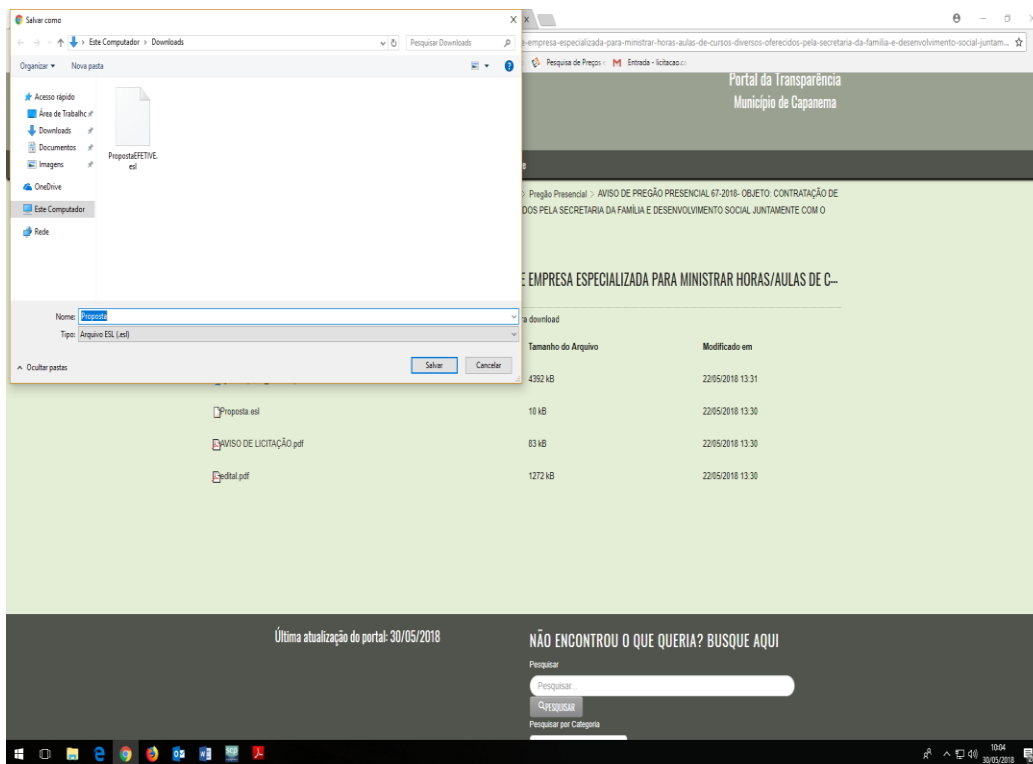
Salvar como

← → ↑ › Este Computador › Downloads

Pesquisar Downloads

Organizar ▾ Nova pasta

Acesso rápido
Área de Trabalho
Downloads
Documentos
Imagens
OneDrive
Este Computador
Rede

PropostaEFETIVE.esl

Nome: Proposta
Tipo: Arquivo ESL (.esl)

Ocultar pastas

Salvar Cancelar

e-empresa-especializada-para-ministrar-horas-aulas-de-cursos-diversos-oferecidos-pela-secretaria-da-familia-e-desenvolvimento-social-juntam...

Pesquisa de Preços  M Entrada - licitacao

Portal da Transparência
Município de Capanema

> Pregão Presencial > AVISO DE PREGÃO PRESENCIAL 67-2018- OBJETO: CONTRATAÇÃO DE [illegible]DOS PELA SECRETARIA DA FAMÍLIA E DESENVOLVIMENTO SOCIAL JUNTAMENTE COM O

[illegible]E EMPRESA ESPECIALIZADA PARA MINISTRAR HORAS/AULAS DE C...

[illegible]a download

| | Tamanho do Arquivo | Modificado em |
|---|---|---|
| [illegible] | 4392 kB | 22/05/2018 13:31 |
| Proposta.esl | 10 kB | 22/05/2018 13:30 |
| AVISO DE LICITAÇÃO.pdf | 83 kB | 22/05/2018 13:30 |
| edital.pdf | 1272 kB | 22/05/2018 13:30 |

Última atualização do portal: 30/05/2018

NÃO ENCONTROU O QUE QUERIA? BUSQUE AQUI

Pesquisar
Pesquisar...
PESQUISAR
Pesquisar por Categoria

10:04
30/05/2018